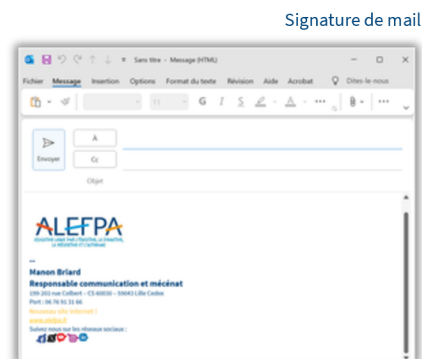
Signature de mail

Sans titre - Message (HTML)

Fichier Message Insertion Options Format du texte Révision Aide Acrobat Dites-le-nous

G I S

Envoyer

À

Cc

Objet

ALEFPA

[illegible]

--

Manon Briard

Responsable communication et mécénat

199-201 rue Colbert – CS 60030 – 59043 Lille Cedex

Port : 06 74 51 31 66

Nouveau site internet :

www.alefpa.fr

Suivez-nous sur les réseaux sociaux :